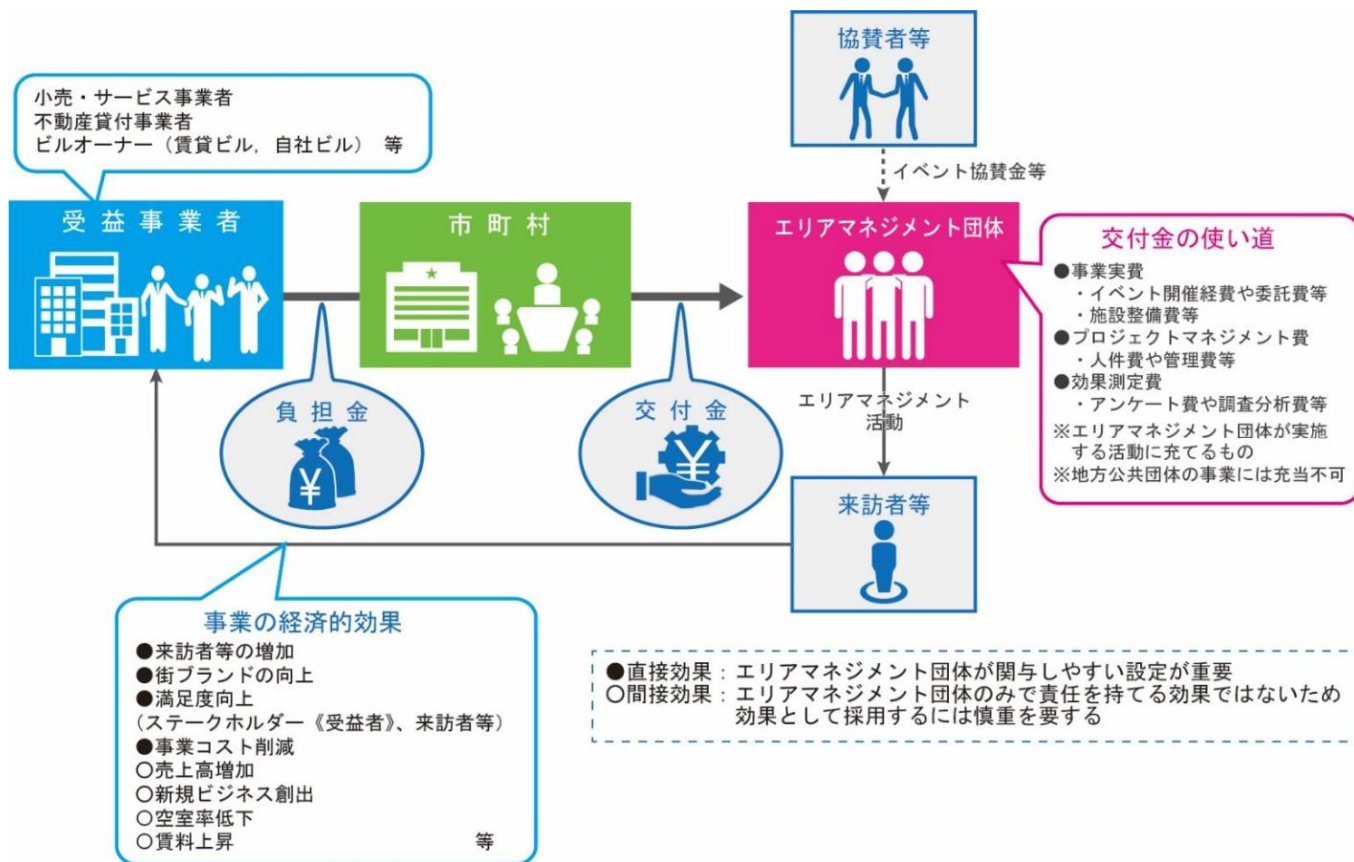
小売・サービス事業者
不動産貸付事業者
ビルオーナー（賃貸ビル，自社ビル） 等

受益事業者

市町村

協賛者等

イベント協賛金等

エリアマネジメント団体

交付金の使い道
●事業実費
・イベント開催経費や委託費等
・施設整備費等
●プロジェクトマネジメント費
・人件費や管理費等
●効果測定費
・アンケート費や調査分析費等
※エリアマネジメント団体が実施する活動に充てるもの
※地方公共団体の事業には充当不可

負担金

交付金

エリアマネジメント活動

来訪者等

事業の経済的効果
●来訪者等の増加
●街ブランドの向上
●満足度向上
（ステークホルダー《受益者》、来訪者等）
●事業コスト削減
○売上高増加
○新規ビジネス創出
○空室率低下
○賃料上昇 等

●直接効果：エリアマネジメント団体が関与しやすい設定が重要
○間接効果：エリアマネジメント団体のみで責任を持てる効果ではないため効果として採用するには慎重を要する